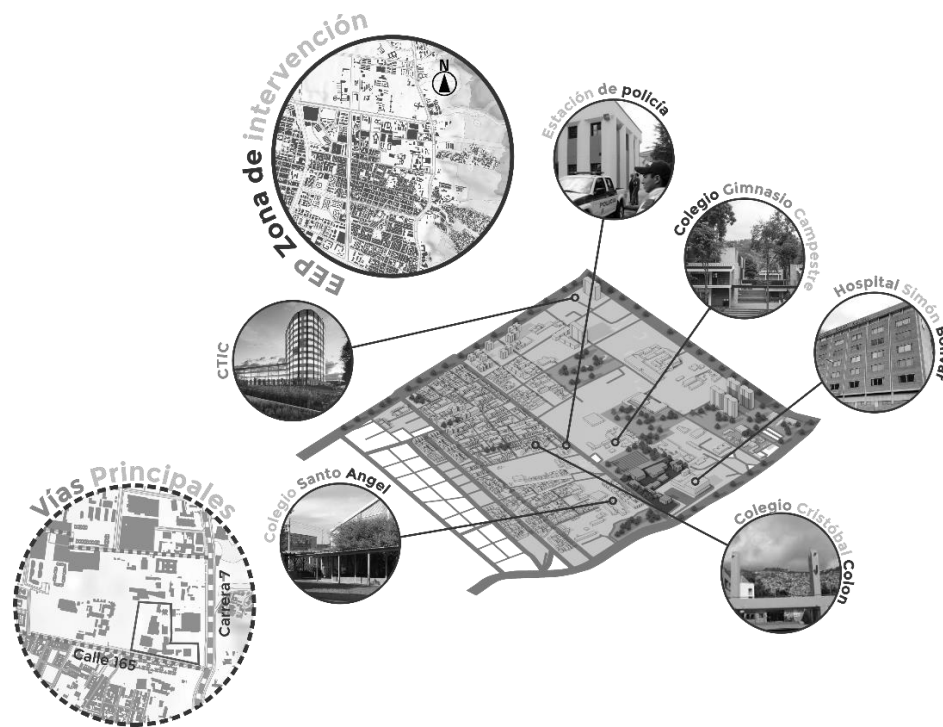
EEP Zona de intervención

N

Estación de policía

POLICIA

Colegio Gimnasio Campestre

Hospital Simón Bolívar

CTIC

Vías Principales

Colegio Santo Angel

Colegio Cristóbal Colon

Carrera 7

Calle 165